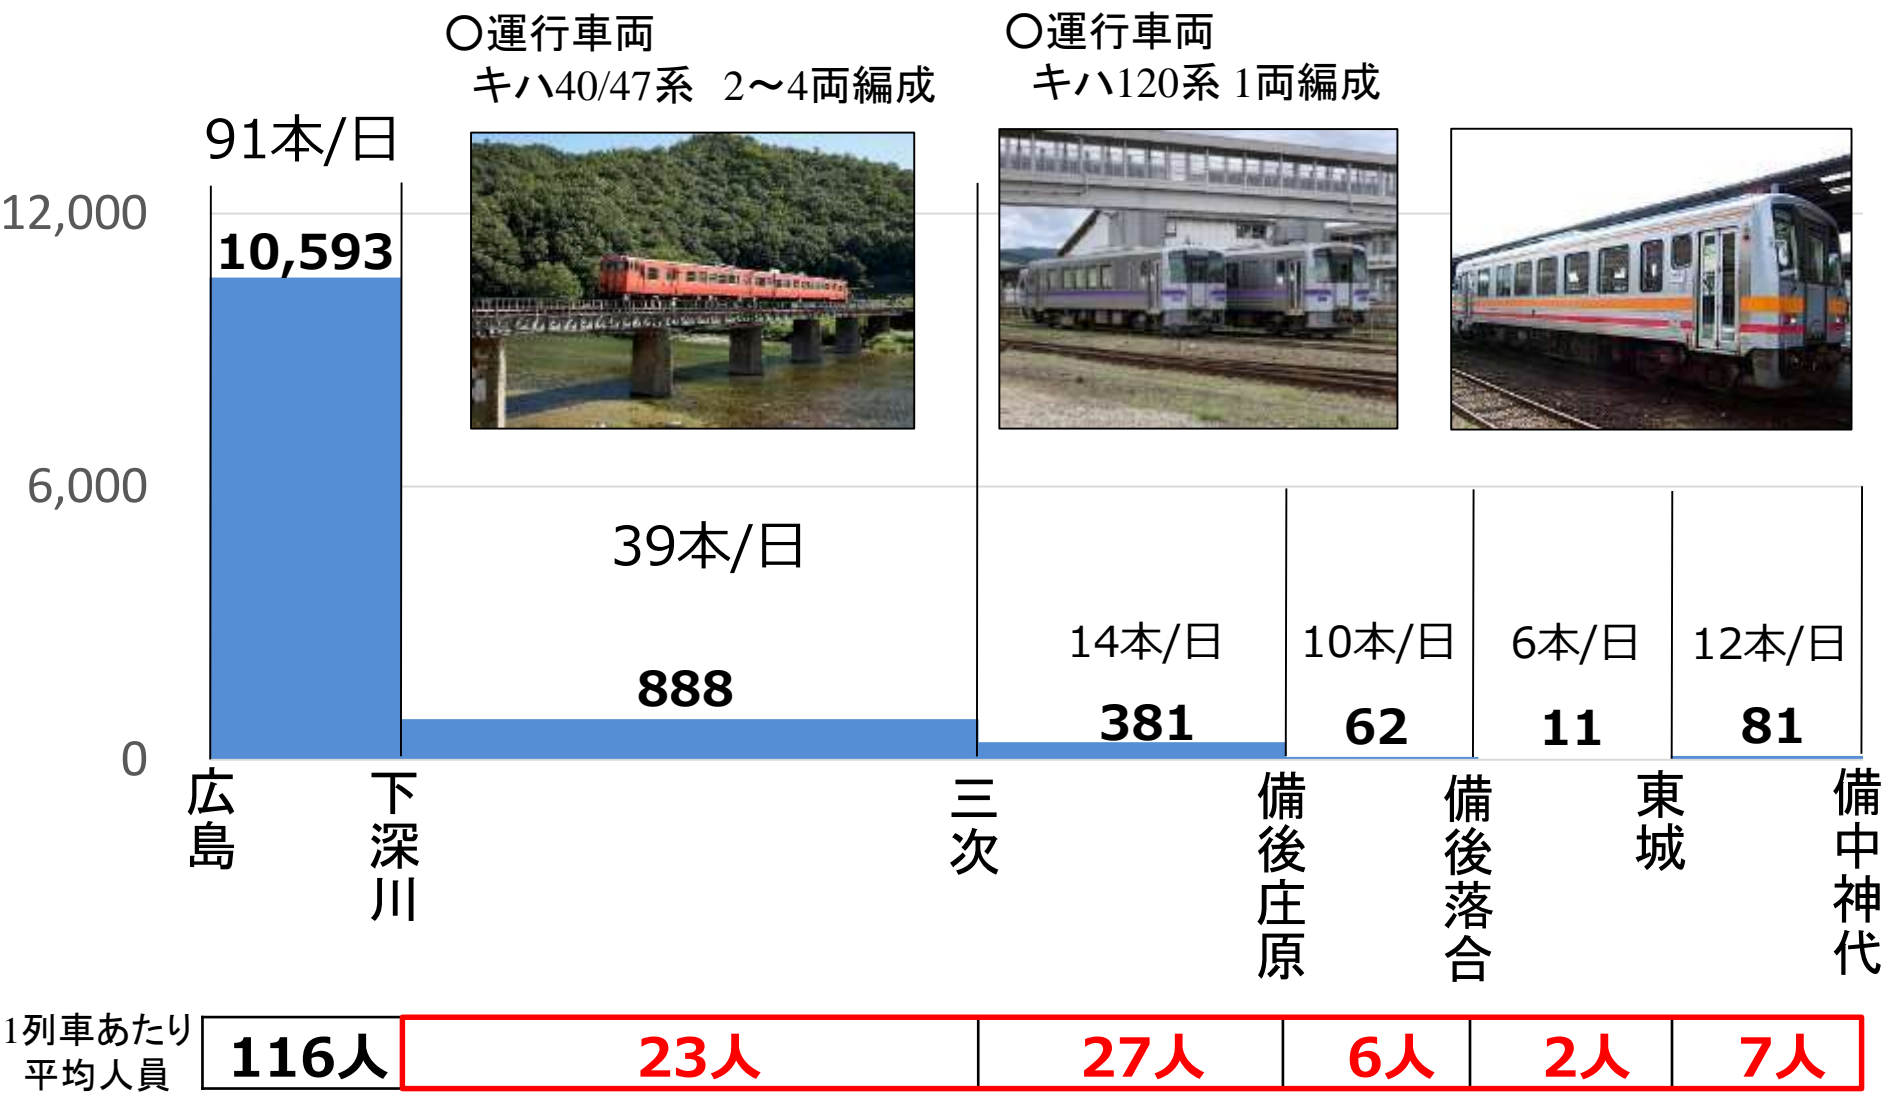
○運行車両
キハ40/47系 2〜4両編成

○運行車両
キハ120系 1両編成

91本/日

12,000

10,593

6,000

39本/日

14本/日

10本/日

6本/日

12本/日

888

381

62

11

81

0

広島

下深川

三次

備後庄原

備後落合

東城

備中神代

| 1列車あたり平均人員 | 116人 | 23人 | 27人 | 6人 | 2人 | 7人 |
|---|---|---|---|---|---|---|